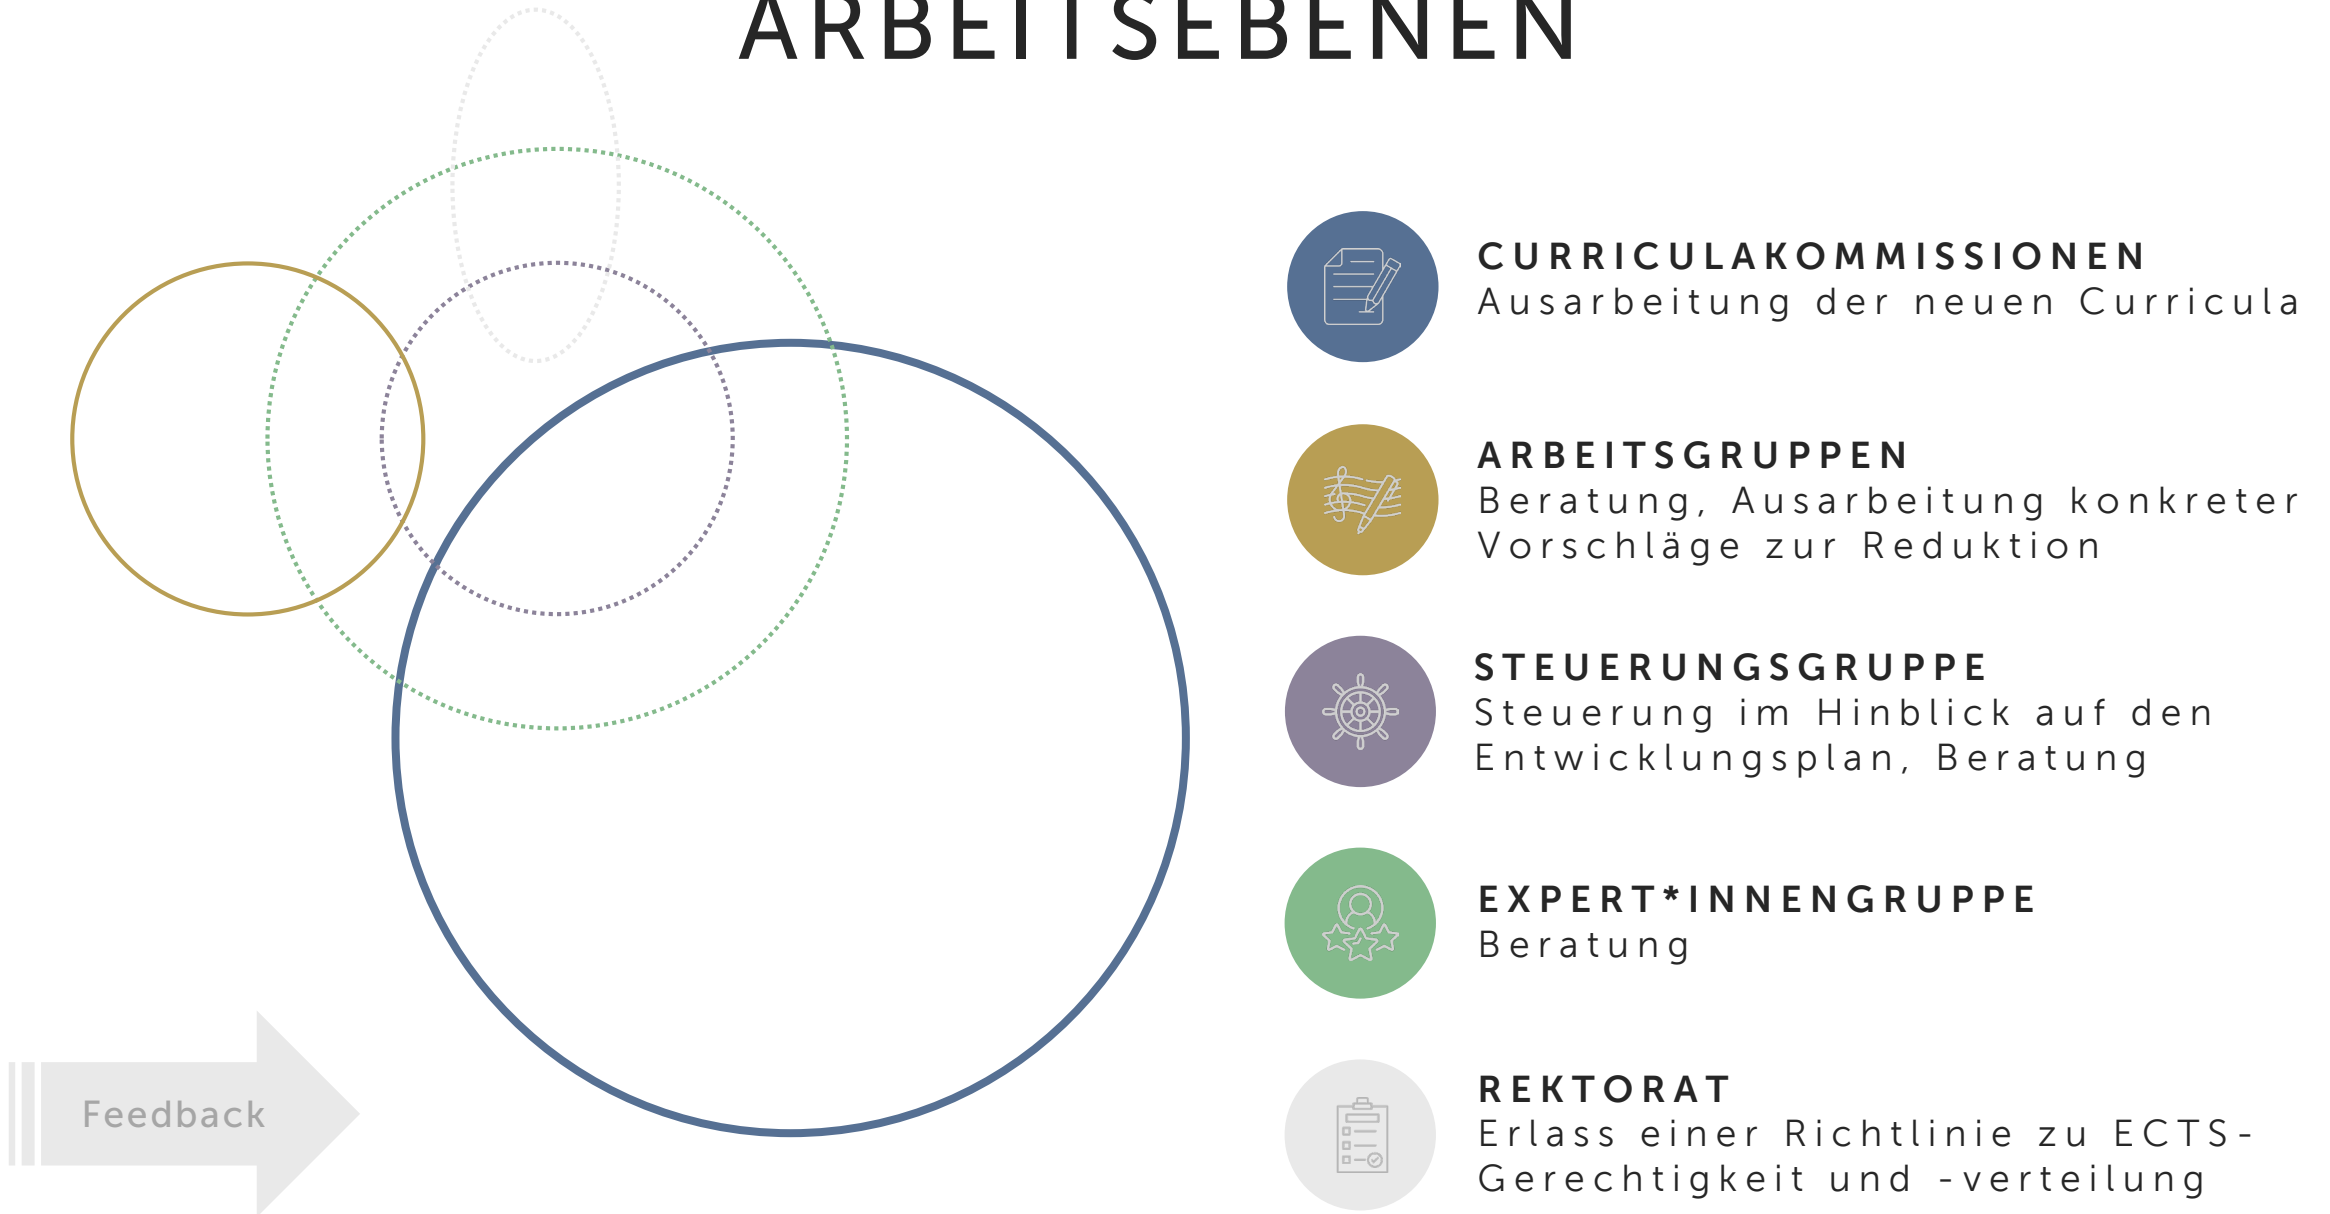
ARBEITSEBENEN

Feedback

CURRICULAKOMMISSIONEN
Ausarbeitung der neuen Curricula

ARBEITSGRUPPEN
Beratung, Ausarbeitung konkreter Vorschläge zur Reduktion

STEUERUNGSGRUPPE
Steuerung im Hinblick auf den Entwicklungsplan, Beratung

EXPERT*INNENGRUPPE
Beratung

REKTORAT
Erlass einer Richtlinie zu ECTS-Gerechtigkeit und -verteilung